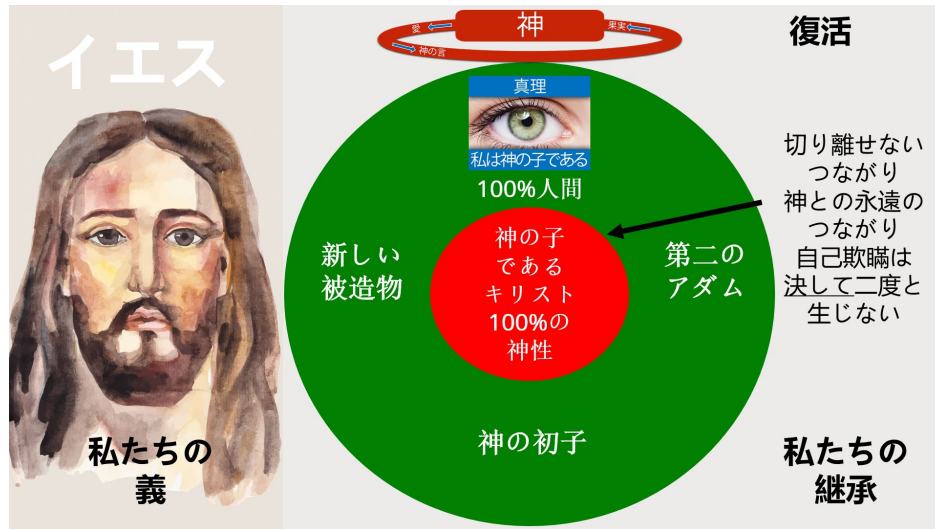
イエス

愛
神
果実
神の言

復活

真理
私は神の子である
100%人間

新しい被造物

神の子であるキリスト100%の神性

第二のアダム

切り離せないつながり
神との永遠のつながり
自己欺瞞は決して二度と生じない

神の初子

私たちの義

私たちの継承